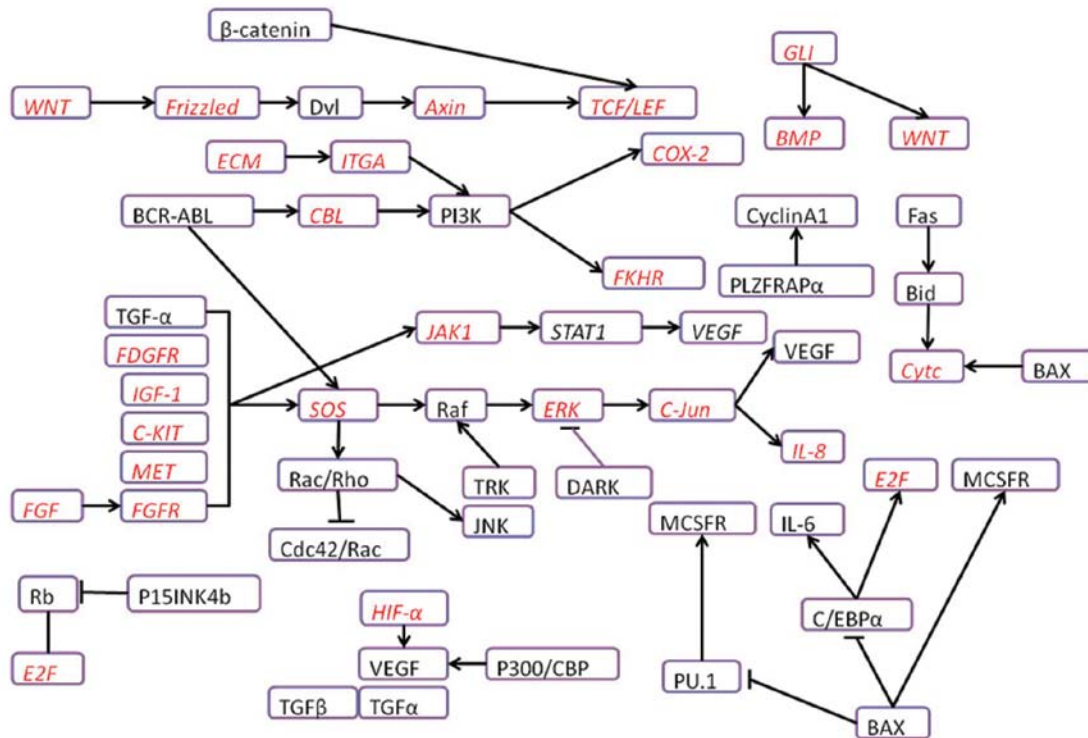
β-catenin

GLI

WNT
Frizzled
Dvl
Axin
TCF/LEF

BMP
WNT

ECM
ITGA
COX-2

BCR-ABL
CBL
PI3K

CyclinA1
Fas

FKHR
PLZFRAPα
Bid

TGF-α
FDGFR
IGF-1
C-KIT
MET
FGF
FGFR

JAK1
STAT1
VEGF

VEGF
Cytc
BAX

SOS
Raf
ERK
C-Jun
IL-8

Rac/Rho
TRK
DARK
JNK
Cdc42/Rac

E2F
MCSFR
MCSFR
IL-6

Rb
P15INK4b
E2F

HIF-α
VEGF
P300/CBP
TGFβ
TGFα

C/EBPα
PU.1
BAX